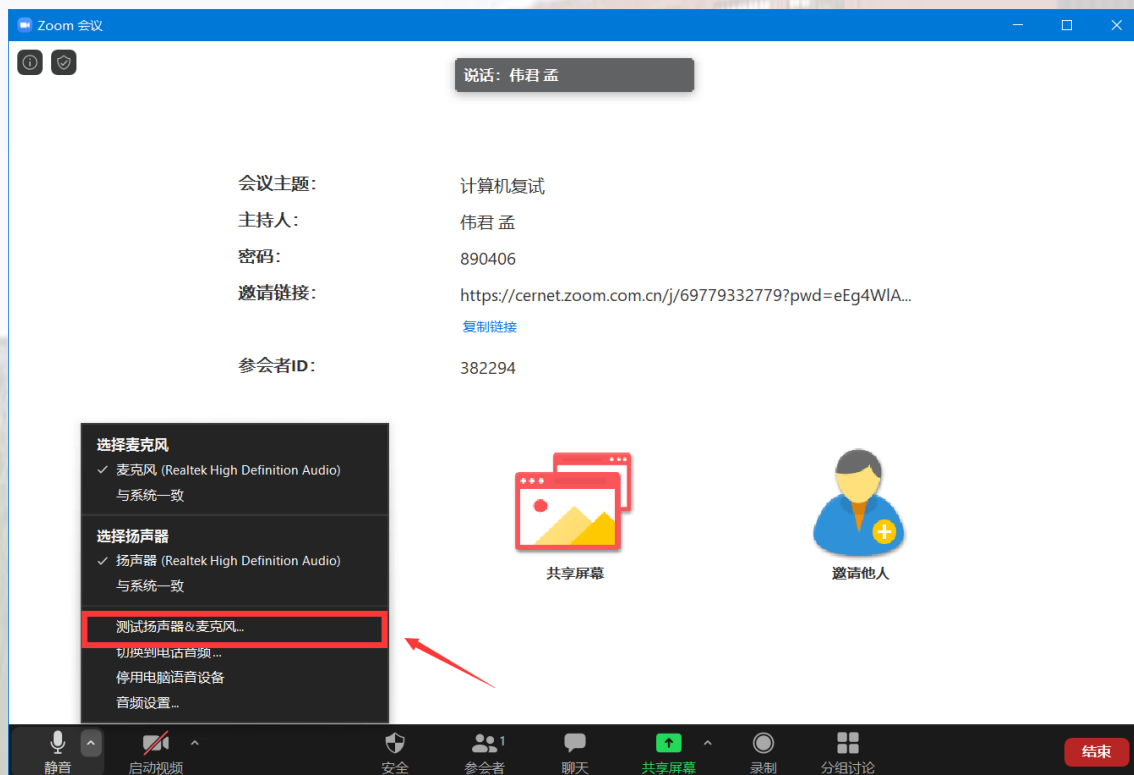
Zoom 会议

说话：伟君 孟

会议主题： 计算机复试
主持人： 伟君 孟
密码： 890406
邀请链接： https://cernet.zoom.com.cn/j/69779332779?pwd=eEg4WlA...
复制链接
参会者ID： 382294

选择麦克风
✓ 麦克风 (Realtek High Definition Audio)
与系统一致
选择扬声器
✓ 扬声器 (Realtek High Definition Audio)
与系统一致
测试扬声器&麦克风...
切换到电话音频...
停用电脑语音设备
音频设置...

共享屏幕
邀请他人

静音 启动视频 安全 参会者 1 聊天 共享屏幕 录制 分组讨论 结束